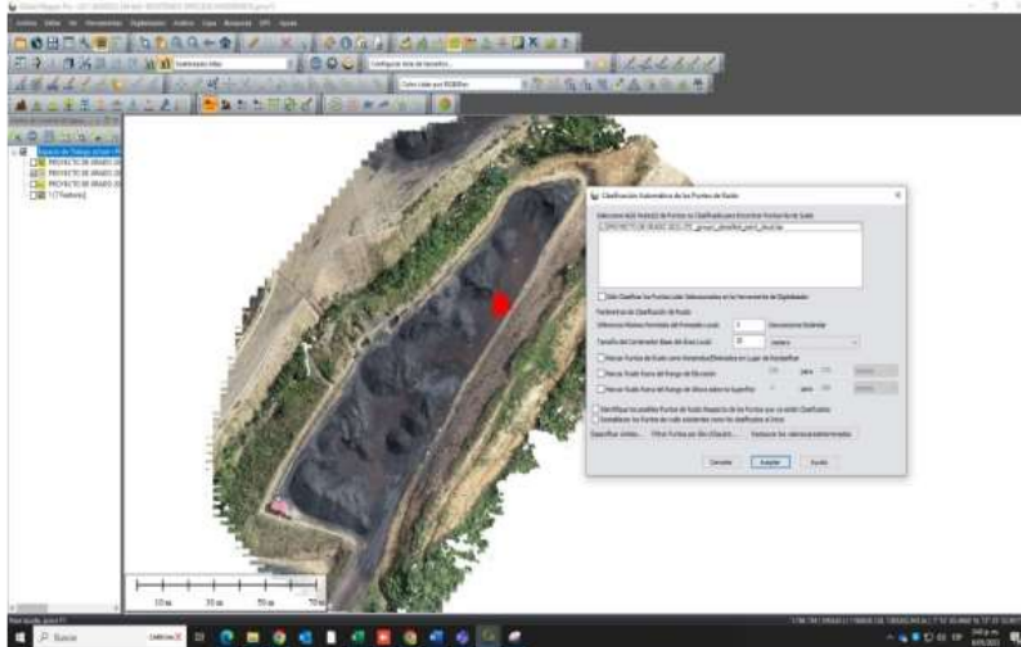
Clasificación Automática de los Puntos de Suelo

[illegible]

Sólo Clasificar los Puntos Ubicados Seleccionados en la Herramienta de Digitalizado

Parámetros de Clasificación de Suelo

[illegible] 1 Desviaciones Estándar

Tamaño del Contenedor Base del Área Local 30 metros

Marcar Puntos de Suelo como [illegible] en Lugar de Reclasificar

Marcar Suelo Fuera del Rango de Elevación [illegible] para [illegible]

Marcar Suelo Fuera del Rango de Altura sobre la Superficie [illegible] para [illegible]

Identificar los posibles Puntos de Suelo Respecto de los Puntos que no están Clasificados

Restablecer los Puntos de suelo existentes como No clasificados al inicio

Especificar Límites... Filtrar Puntos por Año (Clase)... Restaurar los valores predeterminados

Cancelar Aceptar Ayuda

PROYECTO DE GRADO
PROYECTO DE GRADO
PROYECTO DE GRADO

10 m 20 m 50 m 70 m

Buscar